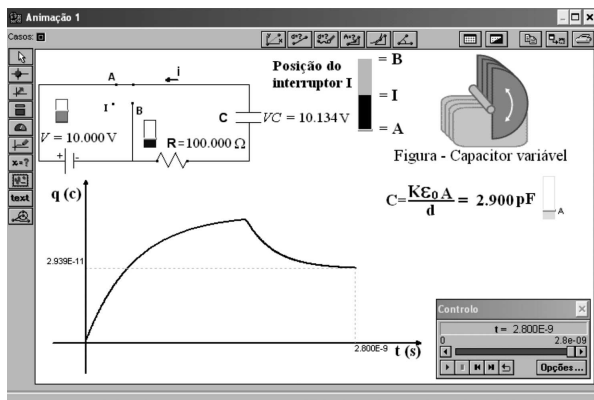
Animação 1

Casos:

text

A
i
I
B
C
$V = 10.000\,V$
$R = 100.000\,\Omega$
$VC = 10.134\,V$

Posição do interruptor I
= B
= I
= A

Figura - Capacitor variável

$C = \frac{K\varepsilon_0 A}{d} = 2.900\,pF$
A

q (c)
2.939E-11
2.800E-9
t (s)

Controlo
t = 2.800E-9
0
2.8e-09
Opções...